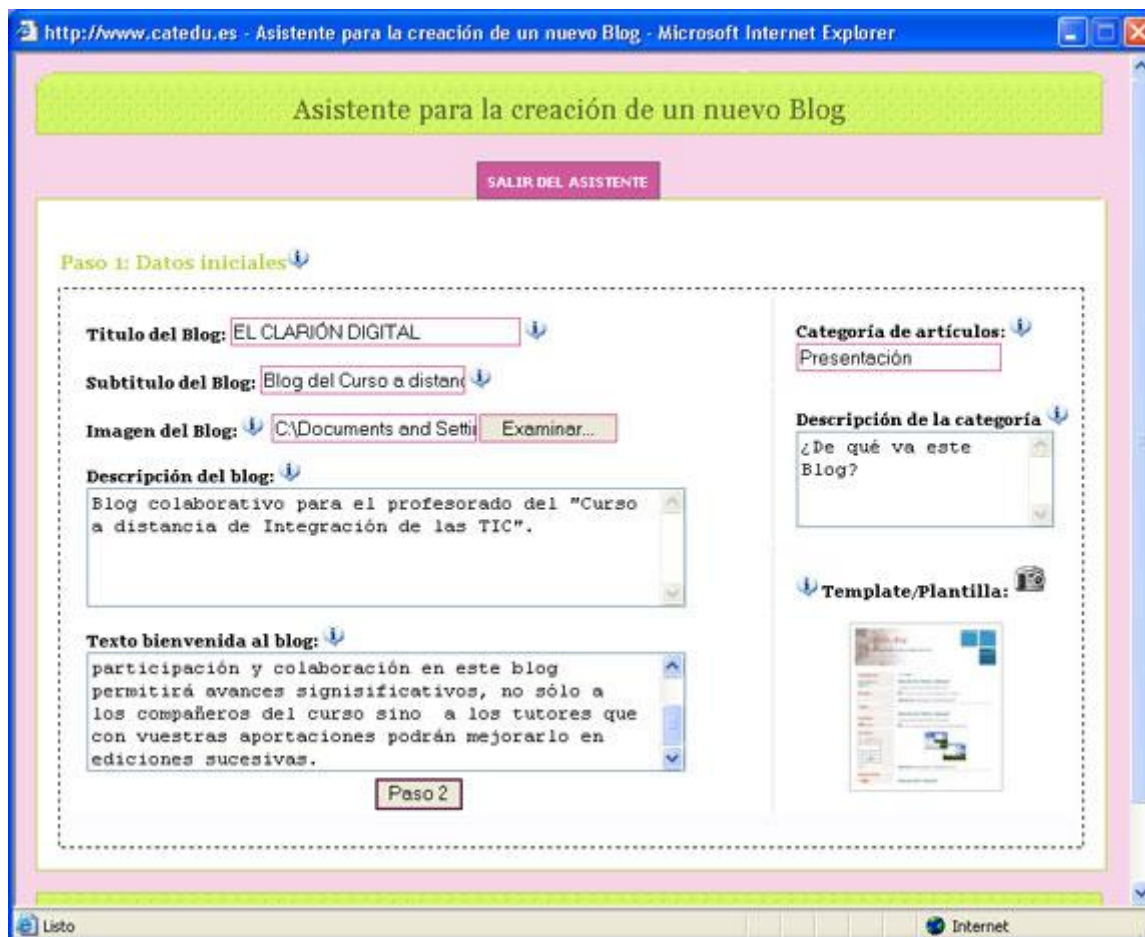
http://www.catedu.es - Asistente para la creación de un nuevo Blog - Microsoft Internet Explorer

Asistente para la creación de un nuevo Blog

SALIR DEL ASISTENTE

Paso 1: Datos iniciales

Titulo del Blog: EL CLARIÓN DIGITAL

Subtitulo del Blog: Blog del Curso a distanc

Imagen del Blog: C:\Documents and Setti Examinar...

Descripción del blog:
Blog colaborativo para el profesorado del "Curso a distancia de Integración de las TIC".

Texto bienvenida al blog:
participación y colaboración en este blog permitirá avances signisificativos, no sólo a los compañeros del curso sino a los tutores que con vuestras aportaciones podrán mejorarlo en ediciones sucesivas.

Paso 2

Categoría de artículos:
Presentación

Descripción de la categoría
¿De qué va este Blog?

Template/Plantilla:

Listo

Internet